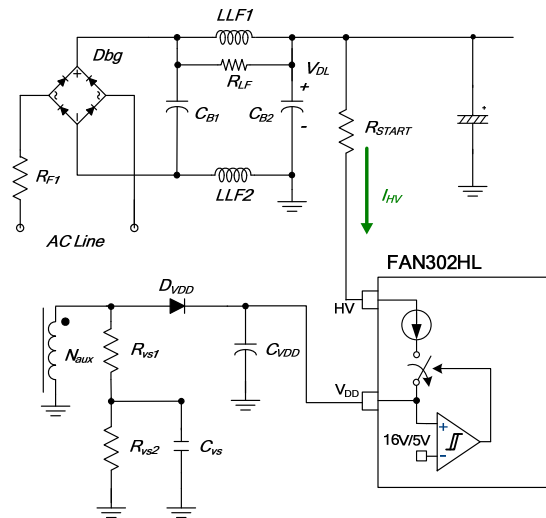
$LLF1$

$Dbg$

$R_{LF}$

$V_{DL}$

+

-

$C_{B1}$

$C_{B2}$

$R_{START}$

$R_{F1}$

$LLF2$

$I_{HV}$

AC Line

FAN302HL

$D_{VDD}$

HV

$N_{aux}$

$R_{vs1}$

$C_{VDD}$

$V_{DD}$

+

16V/5V

-

$R_{vs2}$

$C_{vs}$